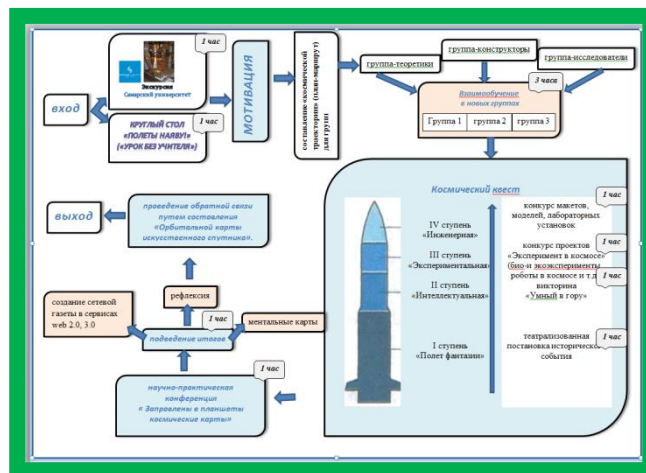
1 час
Экскурсия
Самарский университет

вход

1 час
КРУГЛЫЙ СТОЛ
«ПОЛЕТЫ НАЯВУ!»
(«УРОК БЕЗ УЧИТЕЛЯ»)

МОТИВАЦИЯ

составление «космической траектории» (плана-маршрута) для групп

группа-теоретики
группа-конструкторы
группа-исследователи

3 часа
Взаимообучение в новых группах

| Группа 1 | группа 2 | группа 3 |
|---|---|---|

Космический квест

IV ступень «Инженерная»
III ступень «Экспериментальная»
II ступень «Интеллектуальная»
I ступень «Полет фантазии»

1 час
конкурс макетов, моделей, лабораторных установок

1 час
конкурс проектов «Эксперимент в космосе» (био-и экоэксперименты, роботы в космосе и т.д.

1 час
викторина «Умный в гору»

1 час
театрализованная постановка исторического события

выход

проведение обратной связи путем составления «Орбитальной карты искусственного спутника».

создание сетевой газеты в сервисах web 2.0, 3.0

рефлексия

1 час
подведение итогов

ментальные карты

1 час
научно-практическая конференции «Заправлены в планшеты космические карты»